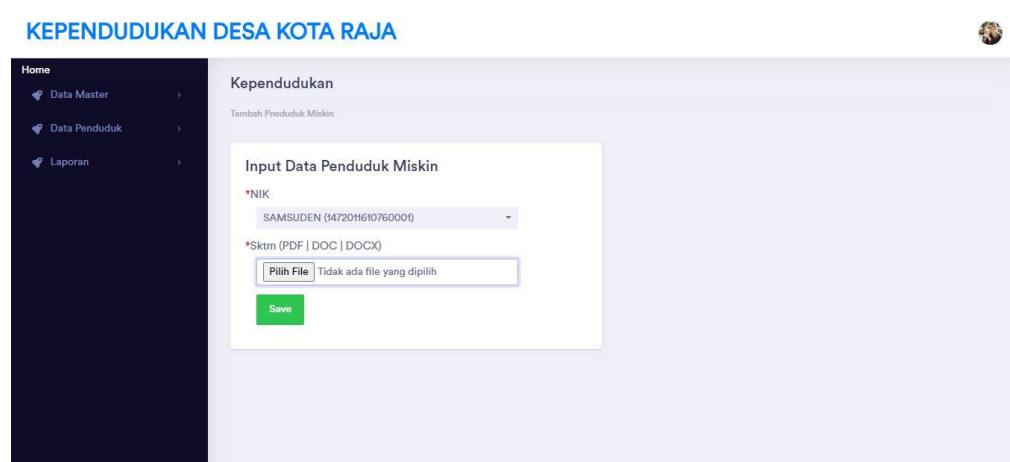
KEPENDUDUKAN DESA KOTA RAJA

Home

Data Master

Data Penduduk

Laporan

Kependudukan

Tambah Pneduduk Miskin

Input Data Penduduk Miskin

*NIK

SAMSUDEN (1472011610760001)

*Sktm (PDF | DOC | DOCX)

Pilih File Tidak ada file yang dipilih

Save